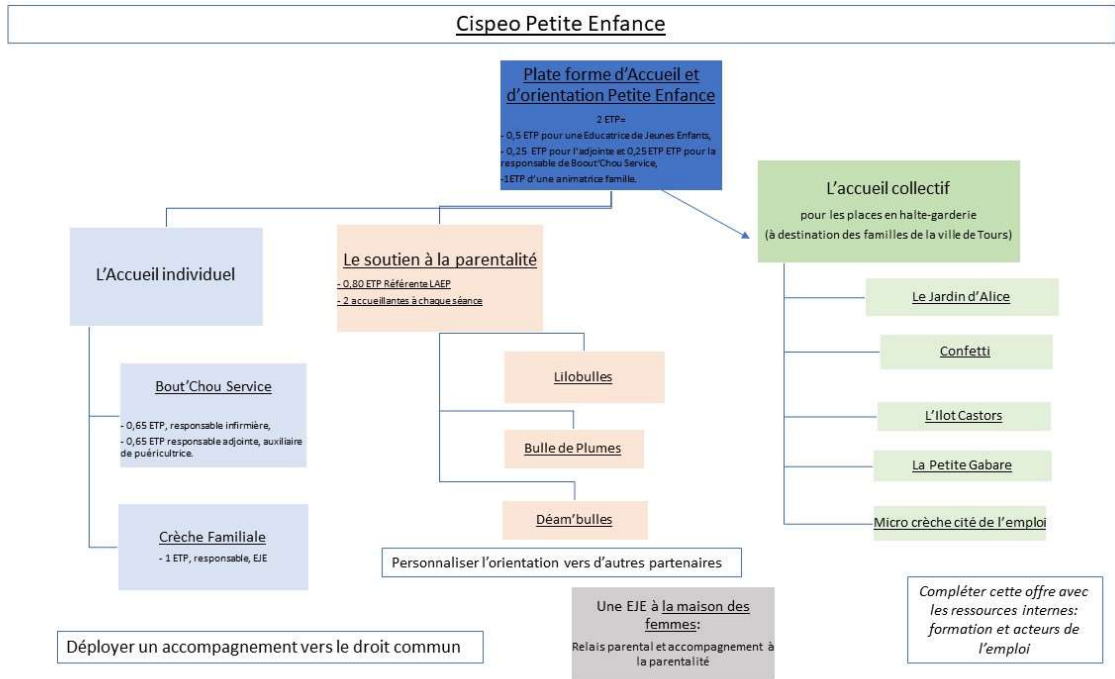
Cispeo Petite Enfance

Plate forme d'Accueil et d'orientation Petite Enfance

2 ETP=
- 0,5 ETP pour une Educatrice de Jeunes Enfants,
- 0,25 ETP pour l'adjointe et 0,25 ETP ETP pour la responsable de Boout'Chou Service,
-1ETP d'une animatrice famille.

L'accueil collectif
pour les places en halte-garderie
(à destination des familles de la ville de Tours)

L'Accueil individuel

Le soutien à la parentalité
- 0,80 ETP Référente LAEP
- 2 accueillantes à chaque séance

Le Jardin d'Alice

Confetti

L'Ilot Castors

La Petite Gabare

Micro crèche cité de l'emploi

Bout'Chou Service
- 0,65 ETP, responsable infirmière,
- 0,65 ETP responsable adjointe, auxiliaire de puéricultrice.

Lilobulles

Bulle de Plumes

Déam'bulles

Crèche Familiale
- 1 ETP, responsable, EJE

Personnaliser l'orientation vers d'autres partenaires

Une EJE à la maison des femmes:
Relais parental et accompagnement à la parentalité

Compléter cette offre avec les ressources internes: formation et acteurs de l'emploi

Déployer un accompagnement vers le droit commun